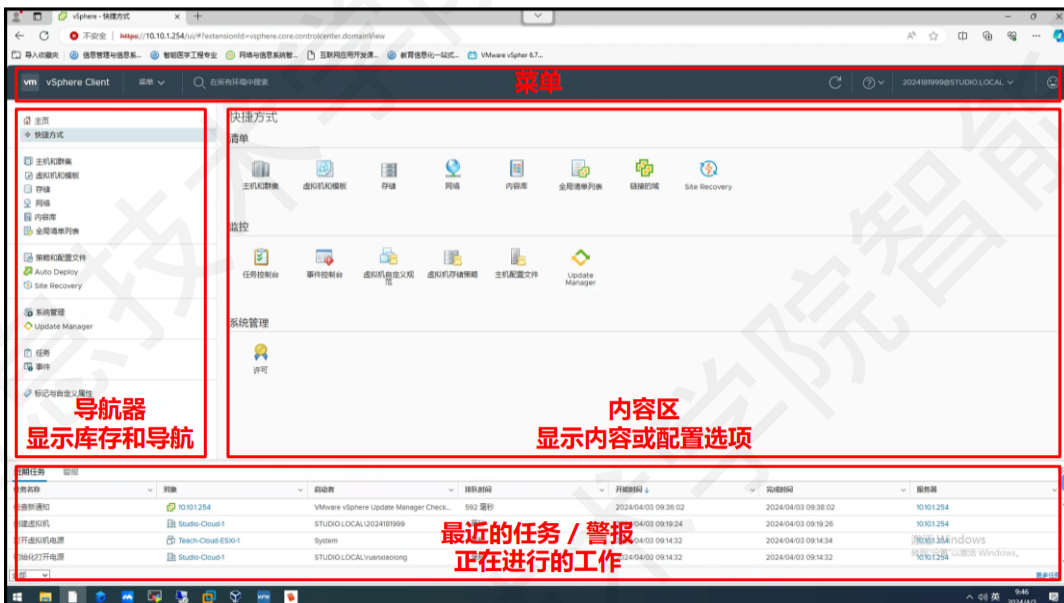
vSphere - 快捷方式

不安全 | https://10.10.1.254/ui/#?extensionId=vsphere.core.controlcenter.domainView

导入收藏夹 | 信息管理与信息系... | 智能医学工程专业 | 网络与信息系统智... | 互联网应用开发课... | 教育信息化一站式... | VMware vSphere 6.7...

vm vSphere Client 菜单 在所有环境中搜索 2024181999@STUDIO.LOCAL

菜单

主页
快捷方式
主机和群集
虚拟机和模板
存储
网络
内容库
全局清单列表
策略和配置文件
Auto Deploy
Site Recovery
系统管理
Update Manager
任务
事件
标记与自定义属性

快捷方式
清单
主机和群集 虚拟机和模板 存储 网络 内容库 全局清单列表 链接的域 Site Recovery
监控
任务控制台 事件控制台 虚拟机自定义规范 虚拟机存储策略 主机配置文件 Update Manager
系统管理
许可

导航器
显示库存和导航

内容区
显示内容或配置选项

近期任务 警报

| 任务名称 | 对象 | 启动者 | 排队时间 | 开始时间 | 完成时间 | 服务器 |
|---|---|---|---|---|---|---|
| 检查新通知 | 10.10.1.254 | VMware vSphere Update Manager Check... | 592 毫秒 | 2024/04/03 09:36:02 | 2024/04/03 09:38:02 | 10.10.1.254 |
| 创建虚拟机 | Studio-Cloud-1 | STUDIO.LOCAL\2024181999 | | 2024/04/03 09:19:24 | 2024/04/03 09:19:26 | 10.10.1.254 |
| 打开虚拟机电源 | Tech-Cloud-ESXI-1 | System | | 2024/04/03 09:14:32 | 2024/04/03 09:14:34 | 10.10.1.254 |
| 初始化打开电源 | Studio-Cloud-1 | STUDIO.LOCAL\ruanxiaolong | | 2024/04/03 09:14:32 | 2024/04/03 09:14:32 | 10.10.1.254 |

最近的任务 / 警报
正在进行的工作

全部
更多任务

9:46
2024/4/3